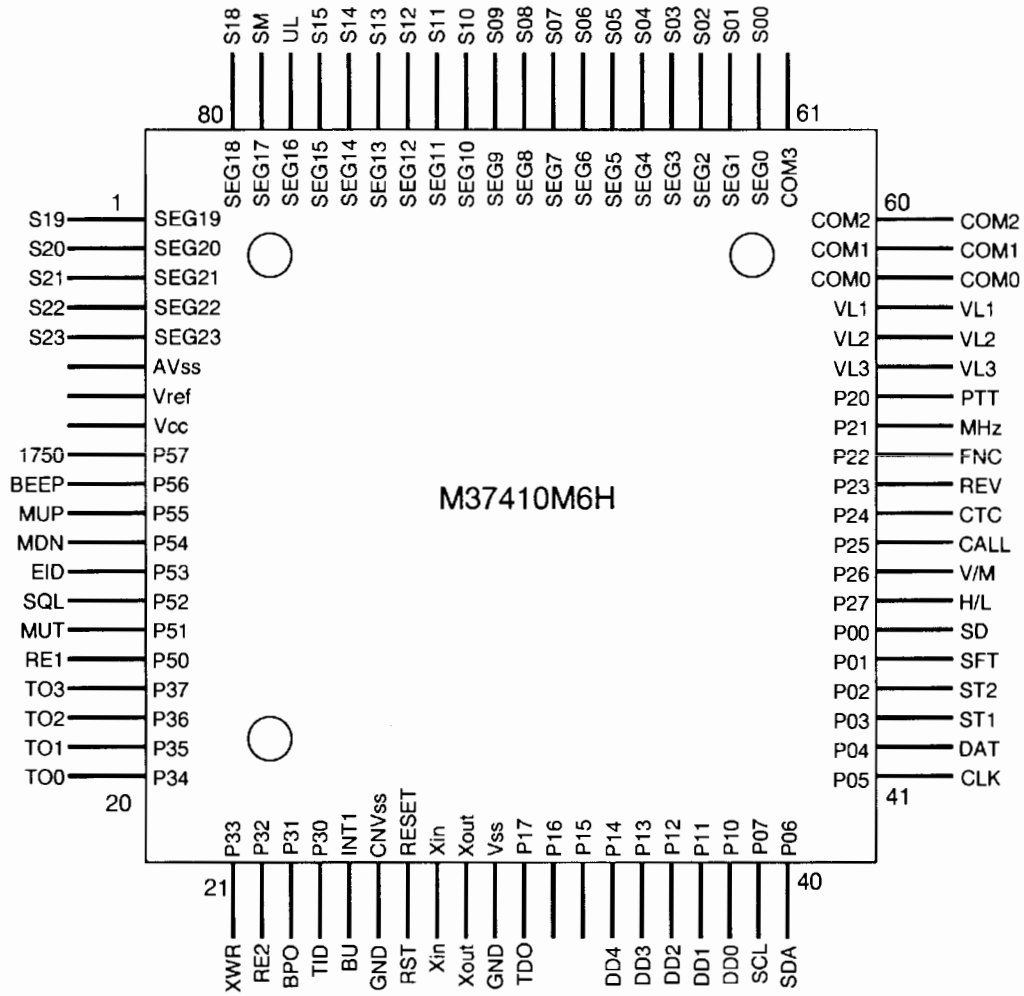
S18 SM UL S15 S14 S13 S12 S11 S10 S09 S08 S07 S06 S05 S04 S03 S02 S01 S00

80 61

SEG18 SEG17 SEG16 SEG15 SEG14 SEG13 SEG12 SEG11 SEG10 SEG9 SEG8 SEG7 SEG6 SEG5 SEG4 SEG3 SEG2 SEG1 SEG0 COM3

1 60

S19 SEG19
S20 SEG20
S21 SEG21
S22 SEG22
S23 SEG23
AVss
Vref
Vcc
1750 P57
BEEP P56
MUP P55
MDN P54
EID P53
SQL P52
MUT P51
RE1 P50
TO3 P37
TO2 P36
TO1 P35
TO0 P34

COM2 COM2
COM1 COM1
COM0 COM0
VL1 VL1
VL2 VL2
VL3 VL3
P20 PTT
P21 MHz
P22 FNC
P23 REV
P24 CTC
P25 CALL
P26 V/M
P27 H/L
P00 SD
P01 SFT
P02 ST2
P03 ST1
P04 DAT
P05 CLK

M37410M6H

20 41

P33 P32 P31 P30 INT1 CNVss RESET Xin Xout Vss P17 P16 P15 P14 P13 P12 P11 P10 P07 P06

21 40

XWR RE2 BPO TID BU GND RST Xin Xout GND TDO DD4 DD3 DD2 DD1 DD0 SCL SDA